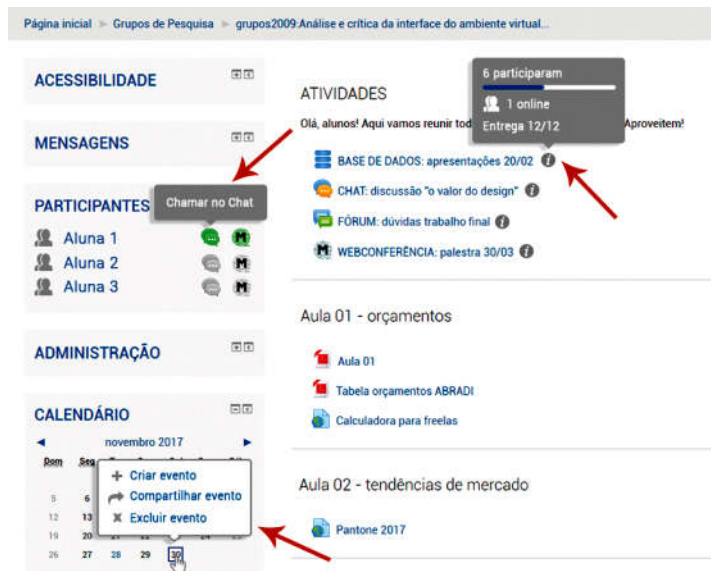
Página inicial ▸ Grupos de Pesquisa ▸ grupos2009:Análise e crítica da interface do ambiente virtual...

ACESSIBILIDADE

MENSAGENS

PARTICIPANTES

Chamar no Chat

Aluna 1 M
Aluna 2 M
Aluna 3 M

ADMINISTRAÇÃO

CALENDÁRIO

◄ novembro 2017 ►

Dom Seg

+ Criar evento
Compartilhar evento
✖ Excluir evento

| | | | | | | |
|---|---|---|---|---|---|---|
| 5 | 6 | | | | | |
| 12 | 13 | | | | | |
| 19 | 20 | | | | | |
| 26 | 27 | 28 | 29 | 30 | | |

ATIVIDADES

6 participaram
1 online
Entrega 12/12

Olá, alunos! Aqui vamos reunir tod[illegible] Aproveitem!

BASE DE DADOS: apresentações 20/02
CHAT: discussão "o valor do design"
FÓRUM: dúvidas trabalho final
WEBCONFERÊNCIA: palestra 30/03

Aula 01 - orçamentos

Aula 01
Tabela orçamentos ABRADI
Calculadora para freelas

Aula 02 - tendências de mercado

Pantone 2017